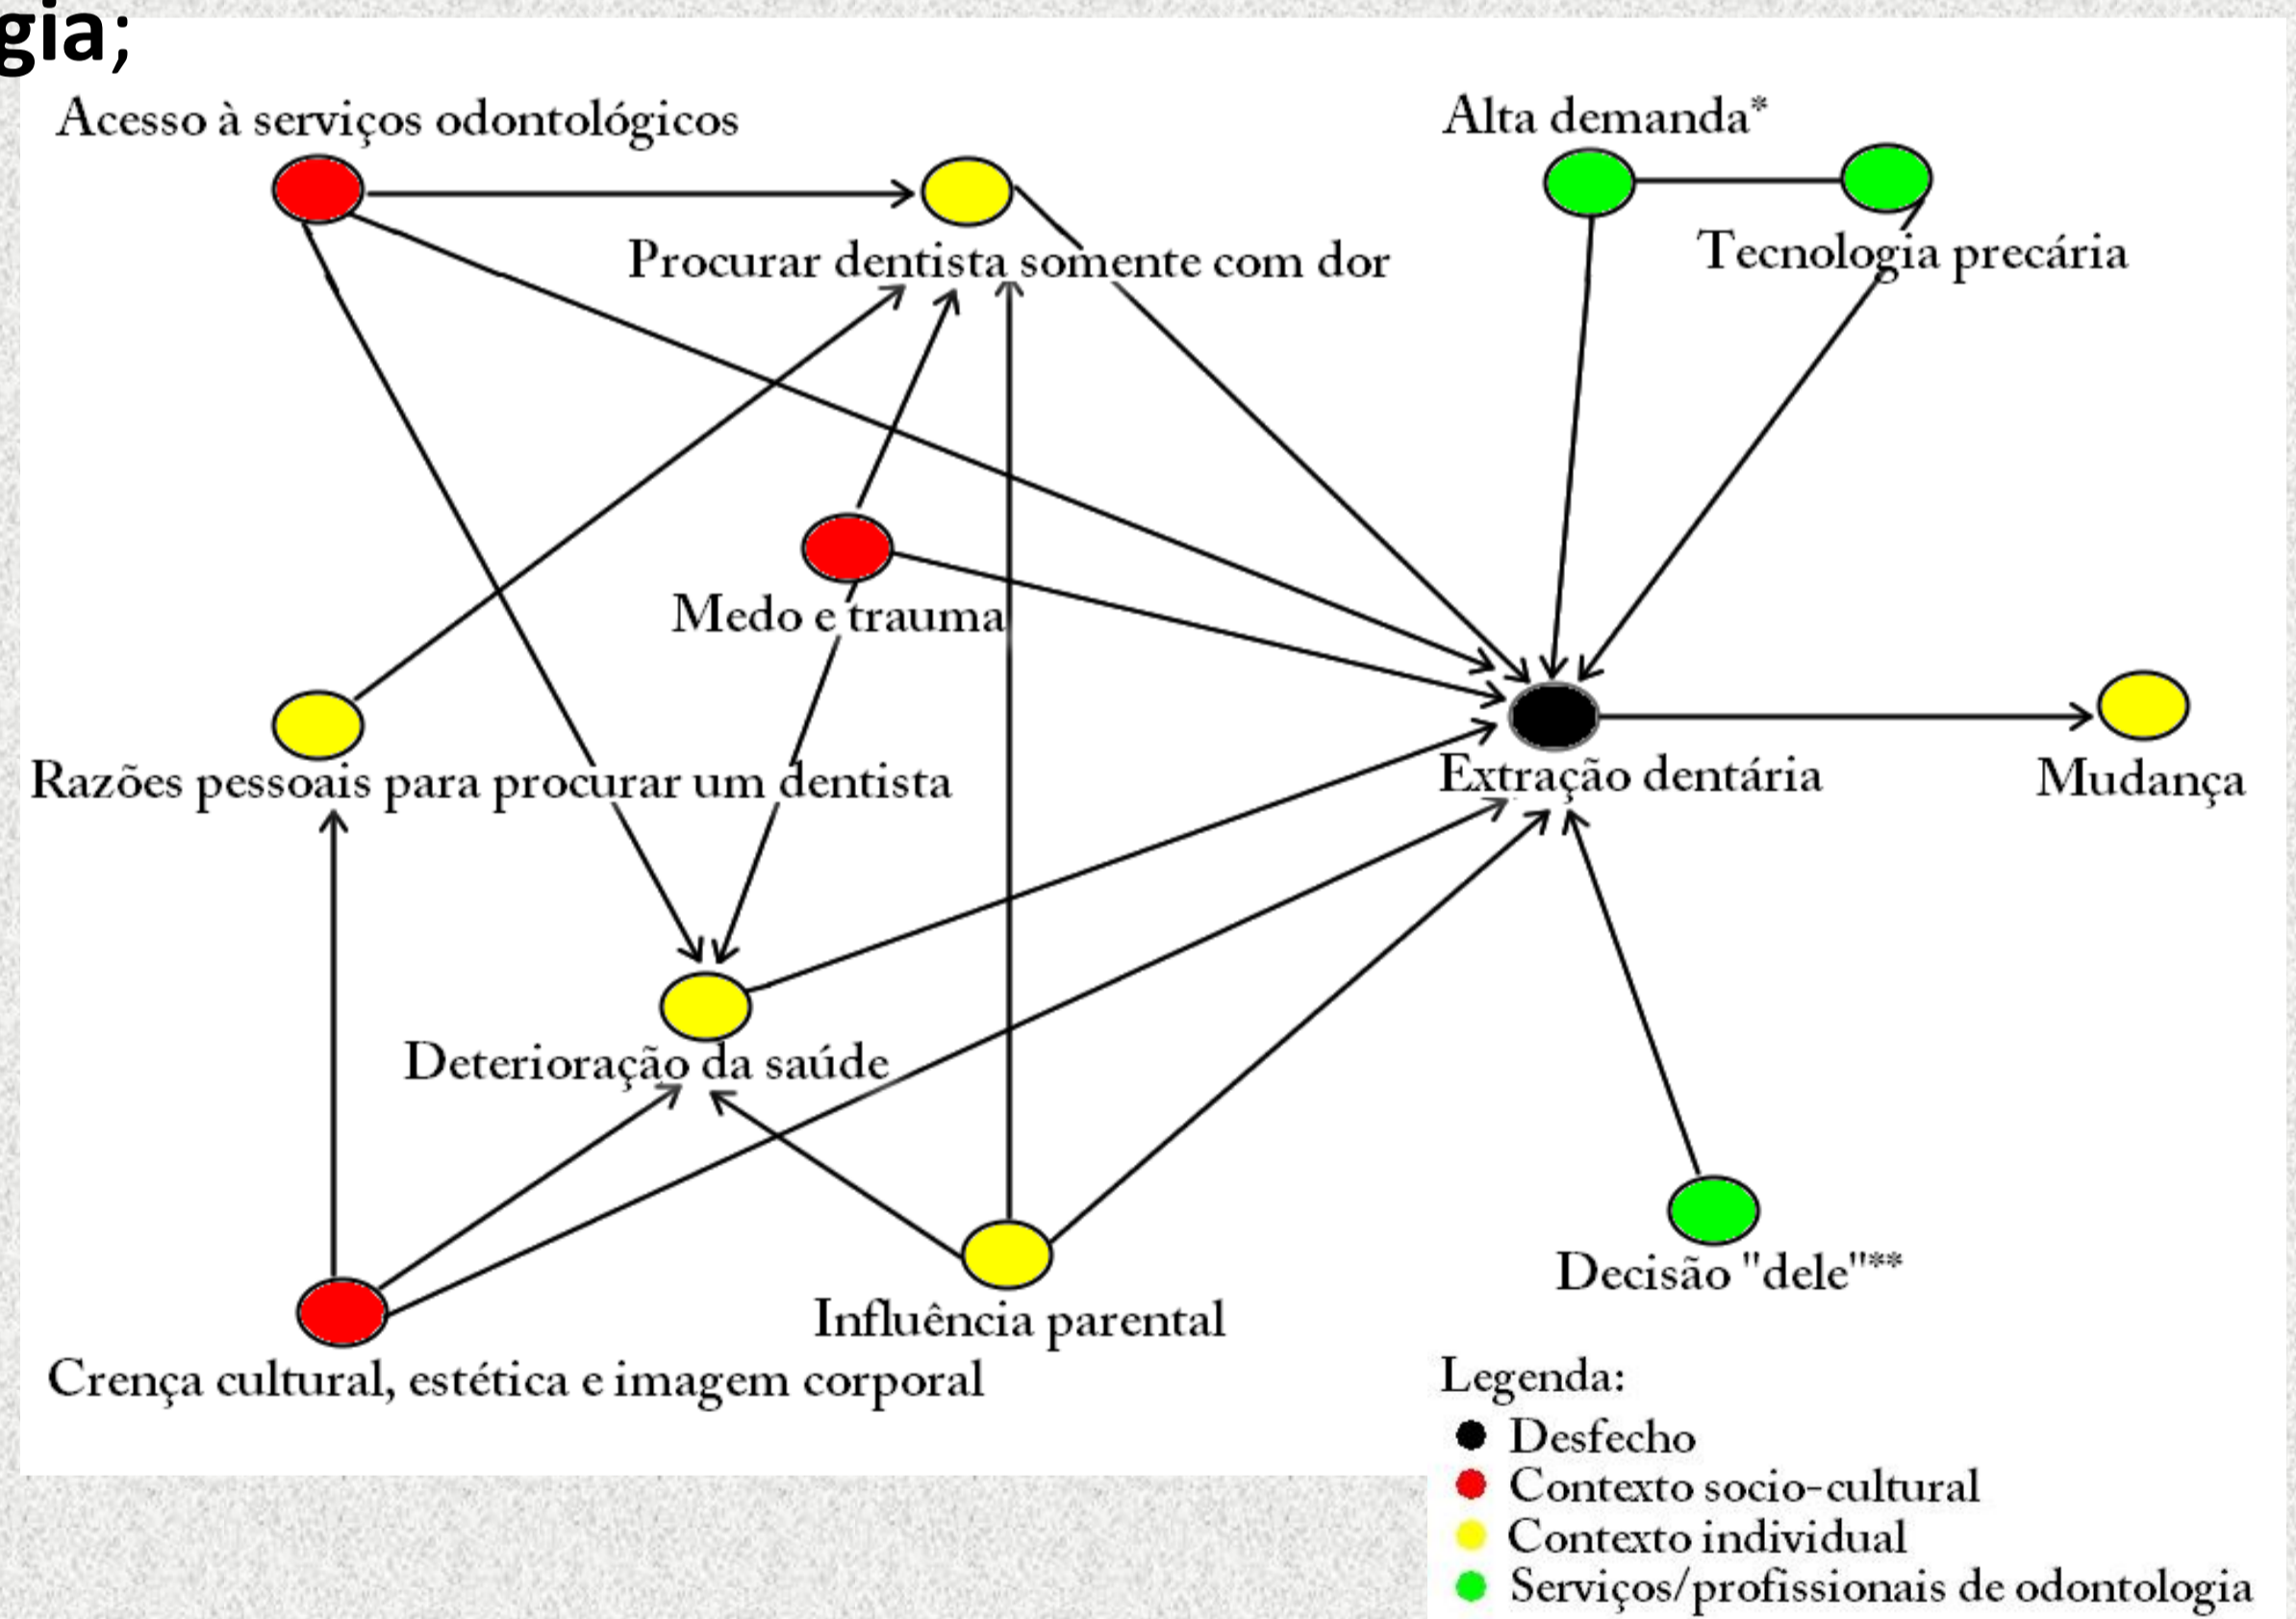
gia;

Acesso à serviços odontológicos

Procurar dentista somente com dor

Alta demanda*

Tecnologia precária

Medo e trauma

Razões pessoais para procurar um dentista

Extração dentária

Mudança

Deterioração da saúde

Decisão "dele"**

Influência parental

Crença cultural, estética e imagem corporal

Legenda:
Desfecho
Contexto socio-cultural
Contexto individual
Serviços/profissionais de odontologia